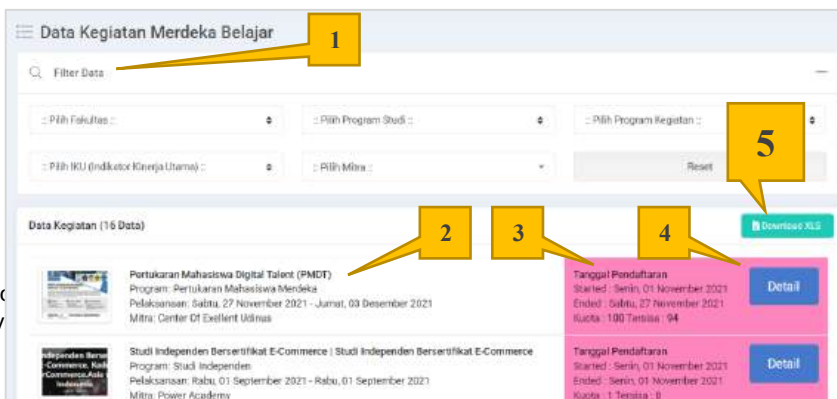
Data Kegiatan Merdeka Belajar

1

Filter Data

:: Pilih Fakultas ::

:: Pilih Program Studi ::

:: Pilih Program Kegiatan ::

5

:: Pilih IKU (Indikator Kinerja Utama) ::

:: Pilih Mitra ::

Reset

Data Kegiatan (16 Data)

2

3

4

Download XLS

Pertukaran Mahasiswa Digital Talent (PMDT)
Program: Pertukaran Mahasiswa Merdeka
Pelaksanaan: Sabtu, 27 November 2021 - Jumat, 03 Desember 2021
Mitra: Center Of Exellent Udinus

Tanggal Pendaftaran
Started : Senin, 01 November 2021
Ended : Sabtu, 27 November 2021
Kuota : 100 Tersisa : 94

Detail

Studi Independen Bersertifikat E-Commerce | Studi Independen Bersertifikat E-Commerce
Program: Studi Independen
Pelaksanaan: Rabu, 01 September 2021 - Rabu, 01 September 2021
Mitra: Power Academy

Tanggal Pendaftaran
Started : Senin, 01 November 2021
Ended : Senin, 01 November 2021
Kuota : 1 Tersisa : 0

Detail

Independen Bersertifikat E-Commerce, Kade E-Commerce Asia Indonesia

c
y